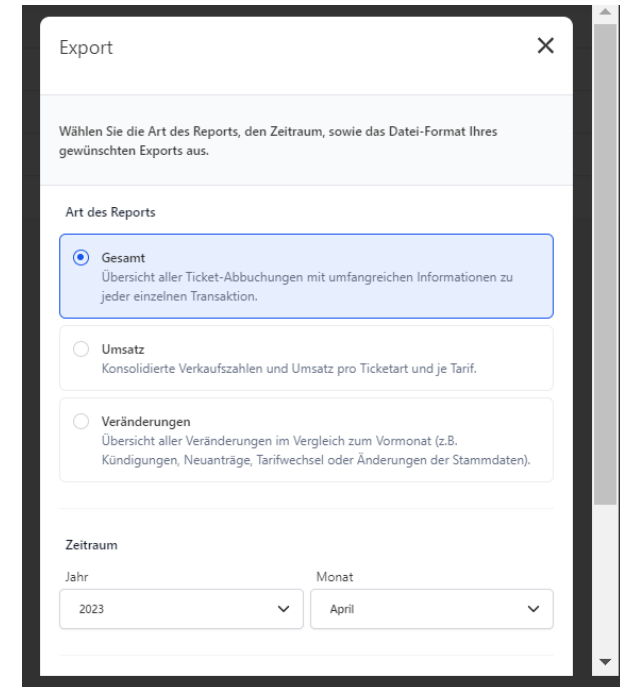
Export

×

Wählen Sie die Art des Reports, den Zeitraum, sowie das Datei-Format Ihres gewünschten Exports aus.

Art des Reports

Gesamt
Übersicht aller Ticket-Abbuchungen mit umfangreichen Informationen zu jeder einzelnen Transaktion.

Umsatz
Konsolidierte Verkaufszahlen und Umsatz pro Ticketart und je Tarif.

Veränderungen
Übersicht aller Veränderungen im Vergleich zum Vormonat (z.B. Kündigungen, Neuanträge, Tarifwechsel oder Änderungen der Stammdaten).

Zeitraum

Jahr
2023

Monat
April